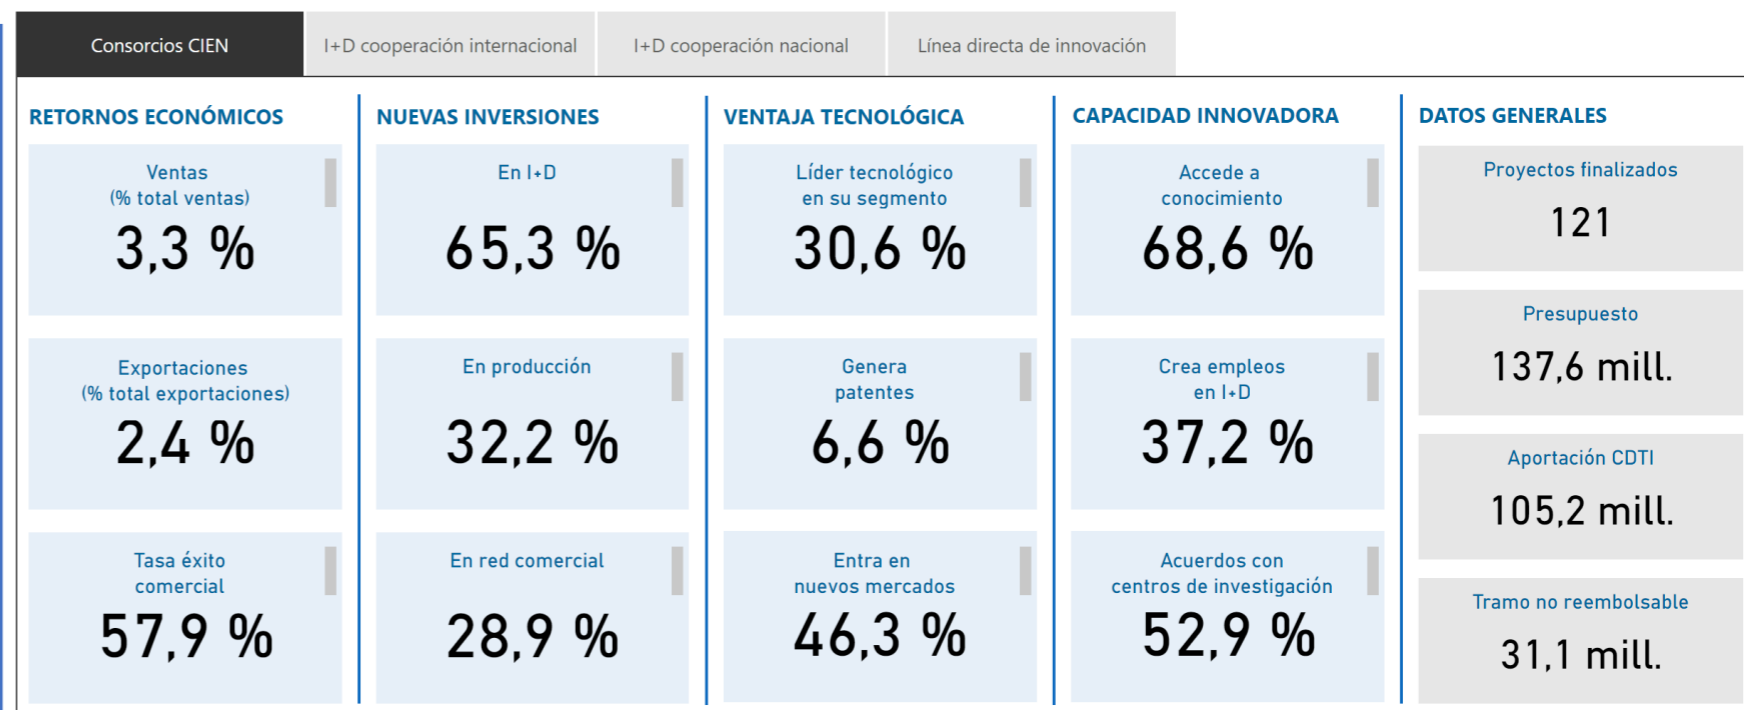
Consorcios CIEN | I+D cooperación internacional | I+D cooperación nacional | Línea directa de innovación

RETORNOS ECONÓMICOS

Ventas
(% total ventas)
3,3 %

Exportaciones
(% total exportaciones)
2,4 %

Tasa éxito
comercial
57,9 %

NUEVAS INVERSIONES

En I+D
65,3 %

En producción
32,2 %

En red comercial
28,9 %

VENTAJA TECNOLÓGICA

Líder tecnológico
en su segmento
30,6 %

Genera
patentes
6,6 %

Entra en
nuevos mercados
46,3 %

CAPACIDAD INNOVADORA

Accede a
conocimiento
68,6 %

Crea empleos
en I+D
37,2 %

Acuerdos con
centros de investigación
52,9 %

DATOS GENERALES

Proyectos finalizados
121

Presupuesto
137,6 mill.

Aportación CDTI
105,2 mill.

Tramo no reembolsable
31,1 mill.